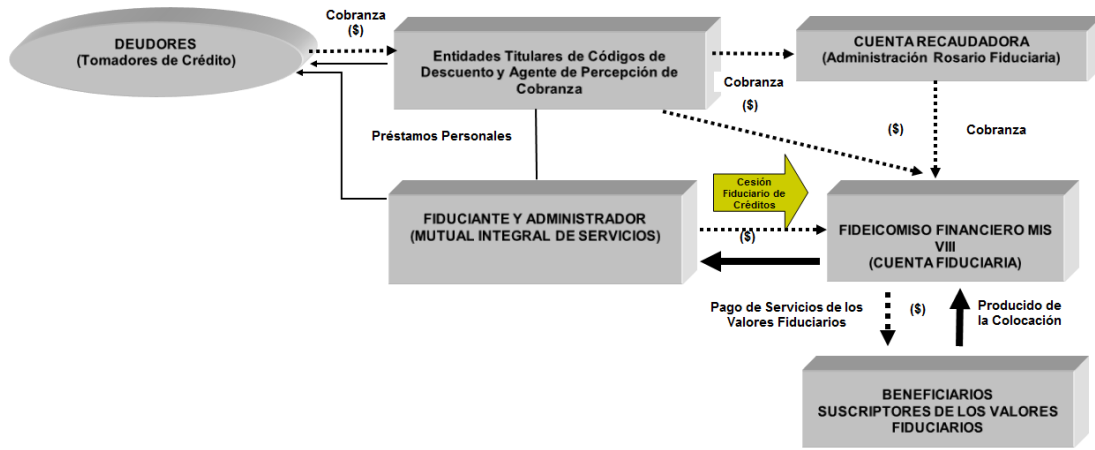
DEUDORES
(Tomadores de Crédito)

Cobranza
($)

Entidades Titulares de Códigos de Descuento y Agente de Percepción de Cobranza

CUENTA RECAUDADORA
(Administración Rosario Fiduciaria)

Cobranza
($)

Préstamos Personales

($)

Cobranza

Cesión Fiduciario de Créditos

FIDUCIANTE Y ADMINISTRADOR
(MUTUAL INTEGRAL DE SERVICIOS)

($)

FIDEICOMISO FINANCIERO MIS VIII
(CUENTA FIDUCIARIA)

Pago de Servicios de los Valores Fiduciarios

($)

Producido de la Colocación

BENEFICIARIOS
SUSCRIPTORES DE LOS VALORES FIDUCIARIOS